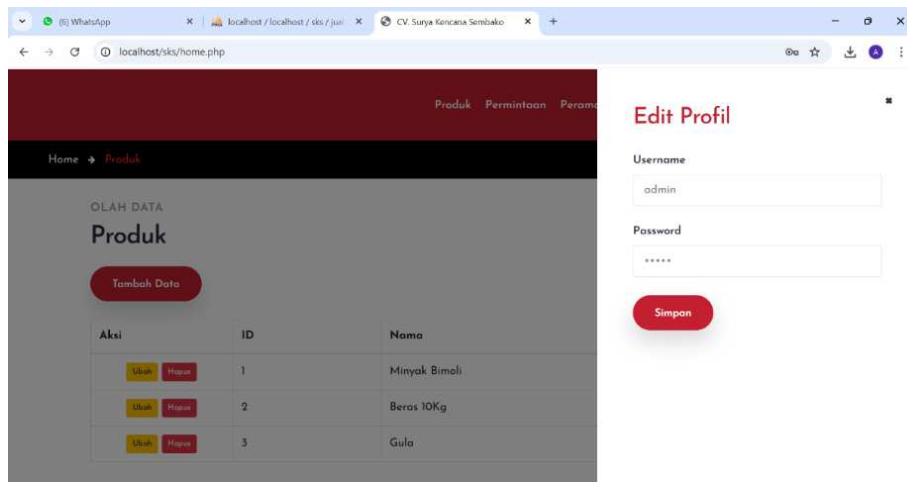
(6) WhatsApp × localhost / localhost / sks / jual × CV. Surya Kencana Sembako × +

localhost/sks/home.php

Produk Permintaan Peram

Home → Produk

OLAH DATA

Produk

Tambah Data

| Aksi | ID | Nama |
|---|---|---|
| Ubah Hapus | 1 | Minyak Bimoli |
| Ubah Hapus | 2 | Beras 10Kg |
| Ubah Hapus | 3 | Gula |

Edit Profil

Username

admin

Password

•••••

Simpan